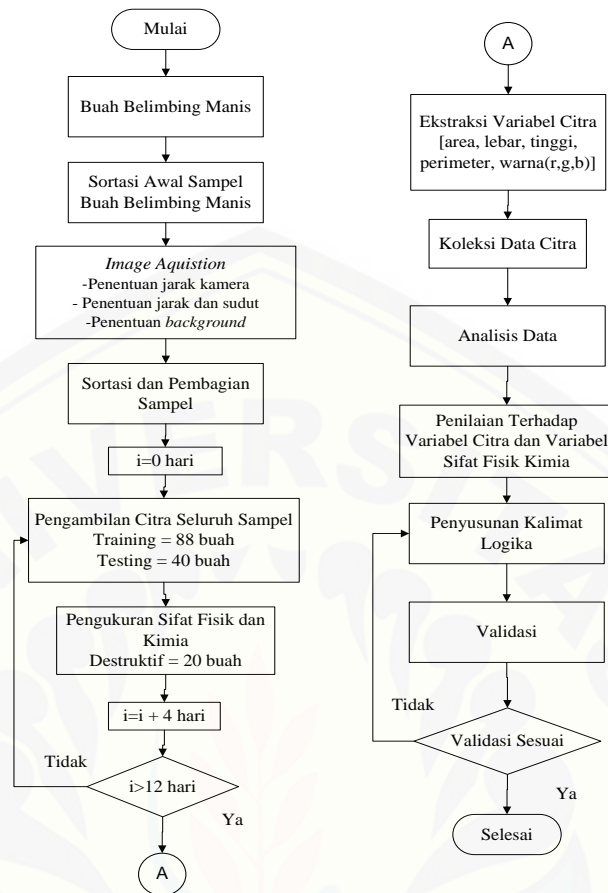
Mulai

Buah Belimbing Manis

Sortasi Awal Sampel Buah Belimbing Manis

*Image Aquistion*
-Penentuan jarak kamera
- Penentuan jarak dan sudut
-Penentuan *background*

Sortasi dan Pembagian Sampel

i=0 hari

Pengambilan Citra Seluruh Sampel
Training = 88 buah
Testing = 40 buah

Pengukuran Sifat Fisik dan Kimia
Destruktif = 20 buah

i=i + 4 hari

Tidak

i>12 hari

Ya

A

A

Ekstraksi Variabel Citra [area, lebar, tinggi, perimeter, warna(r,g,b)]

Koleksi Data Citra

Analisis Data

Penilaian Terhadap Variabel Citra dan Variabel Sifat Fisik Kimia

Penyusunan Kalimat Logika

Validasi

Tidak

Validasi Sesuai

Ya

Selesai